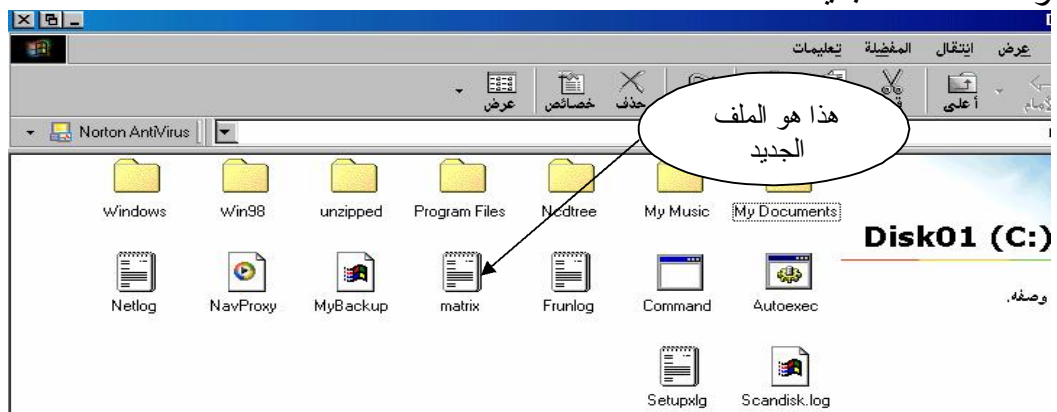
عرض انتقال المفضلة تعليمات

أعلى
حذف خصائص عرض

Norton AntiVirus

هذا هو الملف الجديد

Windows Win98 unzipped Program Files Ncdtree My Music My Documents

Disk01 (C:)

Netlog NavProxy MyBackup matrix Frunlog Command Autoexec

وصفه.

Setupxlg Scandisk.log